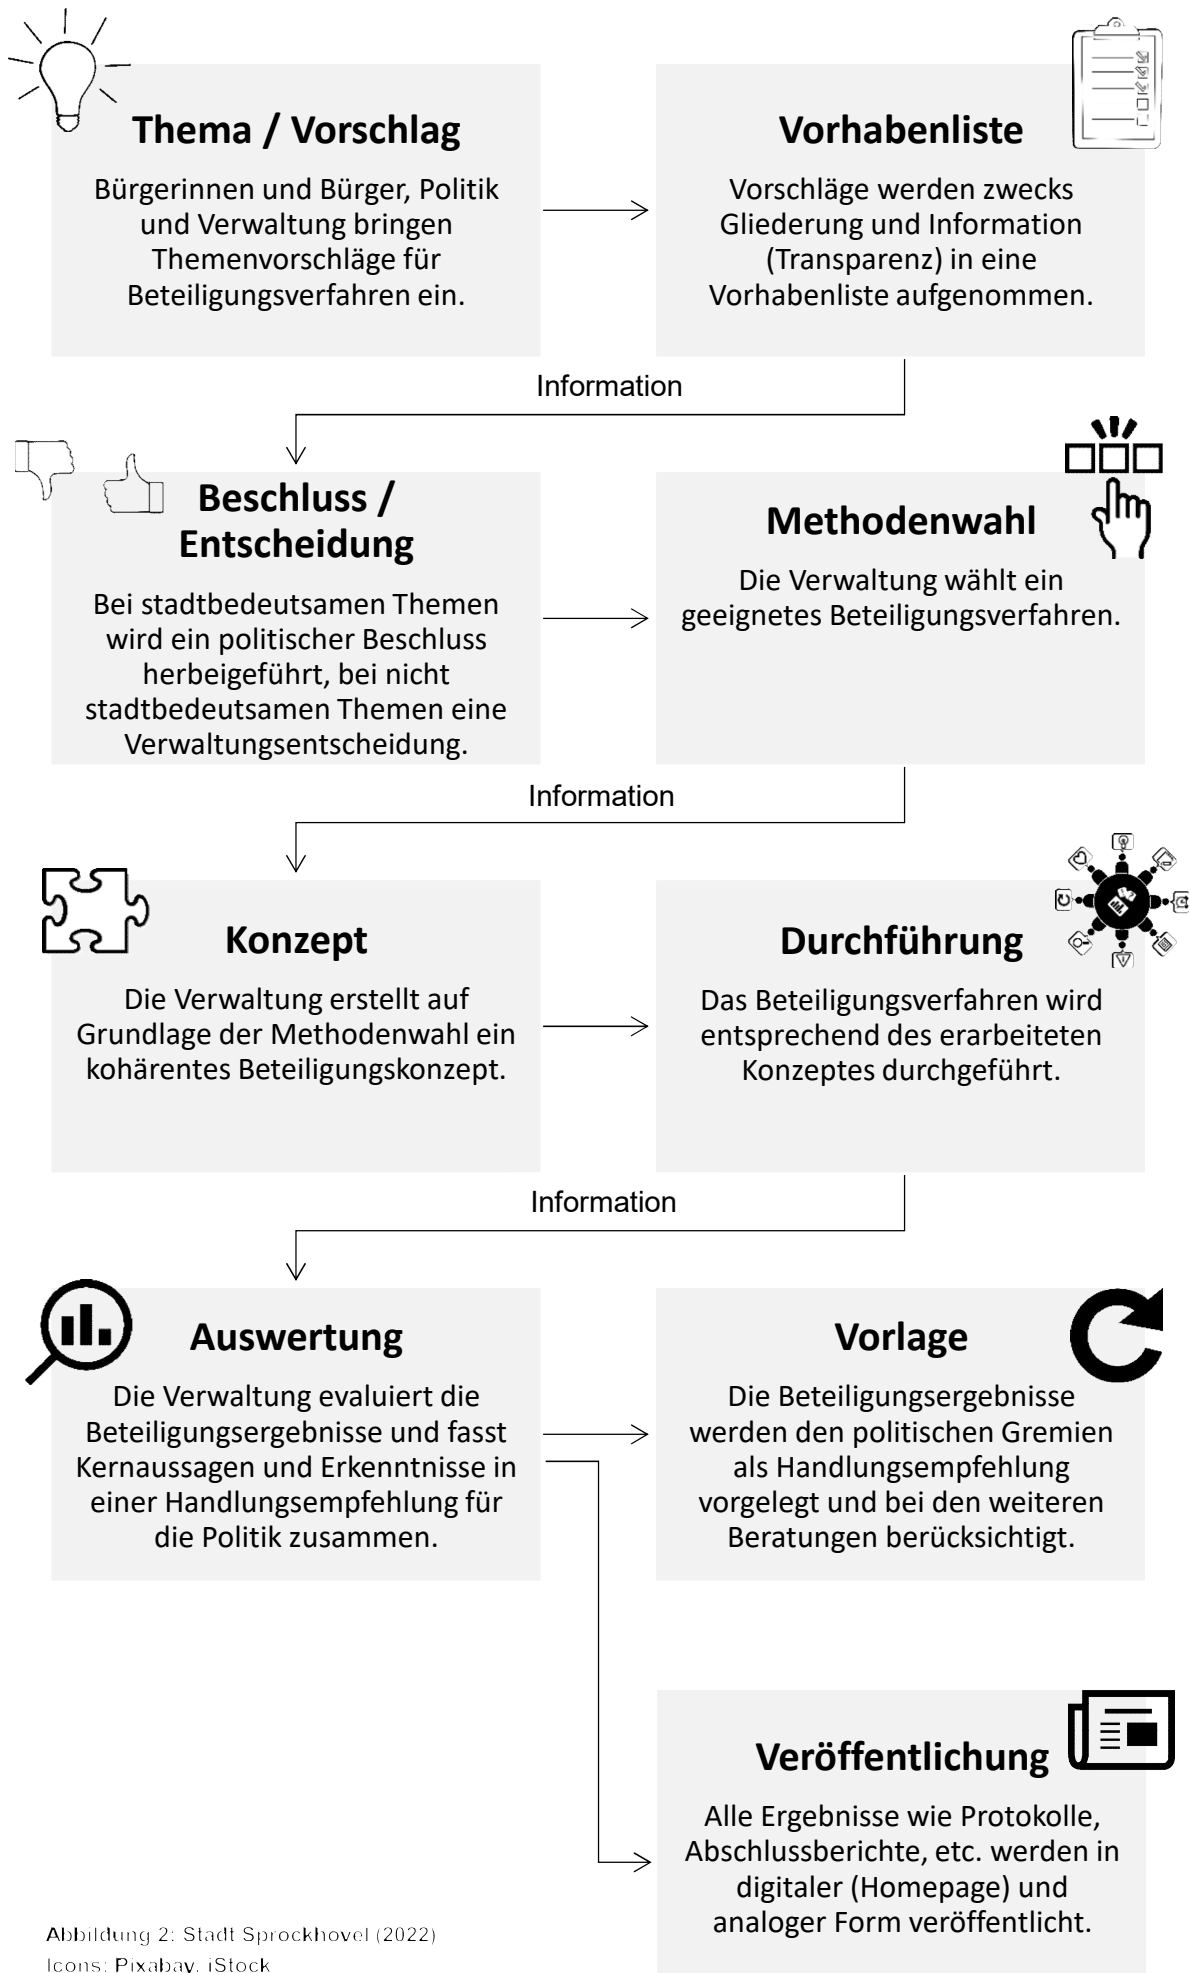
Thema / Vorschlag

Bürgerinnen und Bürger, Politik und Verwaltung bringen Themenvorschläge für Beteiligungsverfahren ein.

Vorhabenliste

Vorschläge werden zwecks Gliederung und Information (Transparenz) in eine Vorhabenliste aufgenommen.

Information

Beschluss / Entscheidung

Bei stadtbedeutsamen Themen wird ein politischer Beschluss herbeigeführt, bei nicht stadtbedeutsamen Themen eine Verwaltungsentscheidung.

Methodenwahl

Die Verwaltung wählt ein geeignetes Beteiligungsverfahren.

Information

Konzept

Die Verwaltung erstellt auf Grundlage der Methodenwahl ein kohärentes Beteiligungskonzept.

Durchführung

Das Beteiligungsverfahren wird entsprechend des erarbeiteten Konzeptes durchgeführt.

Information

Auswertung

Die Verwaltung evaluiert die Beteiligungsergebnisse und fasst Kernaussagen und Erkenntnisse in einer Handlungsempfehlung für die Politik zusammen.

Vorlage

Die Beteiligungsergebnisse werden den politischen Gremien als Handlungsempfehlung vorgelegt und bei den weiteren Beratungen berücksichtigt.

Veröffentlichung

Alle Ergebnisse wie Protokolle, Abschlussberichte, etc. werden in digitaler (Homepage) und analoger Form veröffentlicht.

Abbildung 2: Stadt Sprockhövel (2022)
Icons: Pixabay, iStock